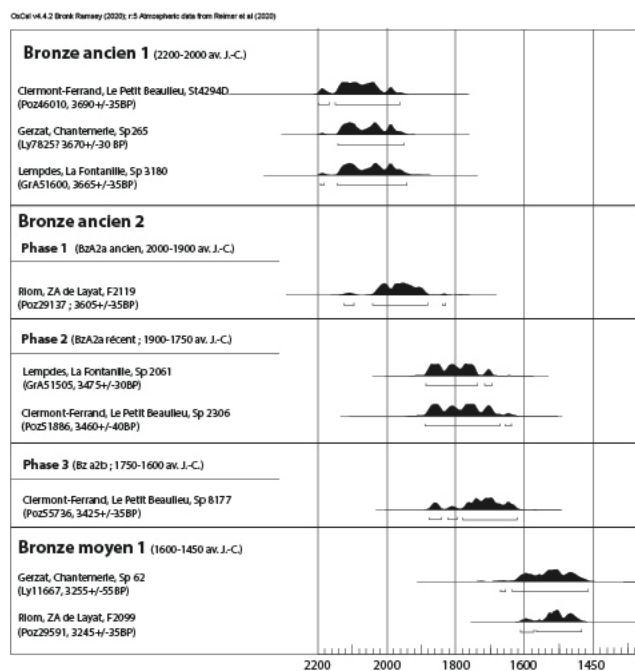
OxCal v4.4.2 Bronk Ramsey (2020); r:5 Atmospheric data from Reimer et al (2020)

Bronze ancien 1 (2200-2000 av. J.-C.)

Clermont-Ferrand, Le Petit Beaulieu, St4294D (Poz46010, 3690+/-35BP)

Gerzat, Chantemerle, Sp 265 (Ly7825? 3670+/-30 BP)

Lempdes, La Fontanille, Sp 3180 (GrA51600, 3665+/-35BP)

Bronze ancien 2

Phase 1 (BzA2a ancien, 2000-1900 av. J.-C.)

Riom, ZA de Layat, F2119 (Poz29137 ; 3605+/-35BP)

Phase 2 (BzA2a récent ; 1900-1750 av. J.-C.)

Lempdes, La Fontanille, Sp 2061 (GrA51505, 3475+/-30BP)

Clermont-Ferrand, Le Petit Beaulieu, Sp 2306 (Poz51886, 3460+/-40BP)

Phase 3 (Bz a2b ; 1750-1600 av. J.-C.)

Clermont-Ferrand, Le Petit Beaulieu, Sp 8177 (Poz55736, 3425+/-35BP)

Bronze moyen 1 (1600-1450 av. J.-C.)

Gerzat, Chantemerle, Sp 62 (Ly11667, 3255+/-55BP)

Riom, ZA de Layat, F2099 (Poz29591, 3245+/-35BP)

2200 2000 1800 1600 1450